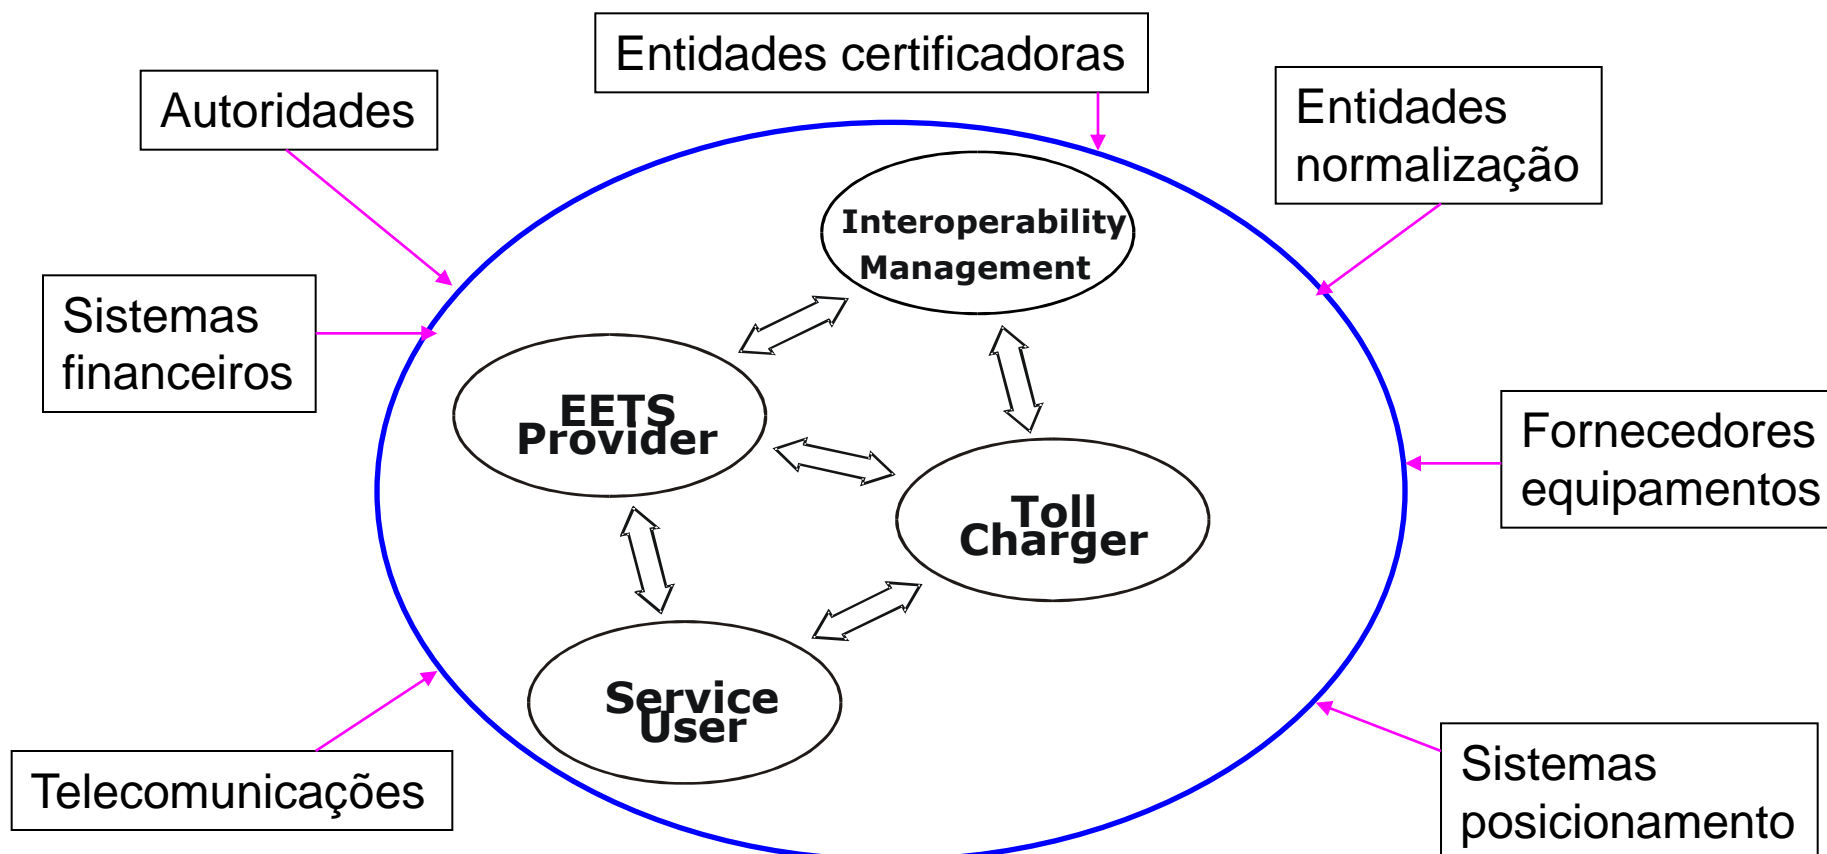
Entidades certificadoras

Autoridades

Entidades normalização

Sistemas financeiros

Interoperability Management

EETS Provider

Toll Charger

Fornecedores equipamentos

Service User

Telecomunicações

Sistemas posicionamento